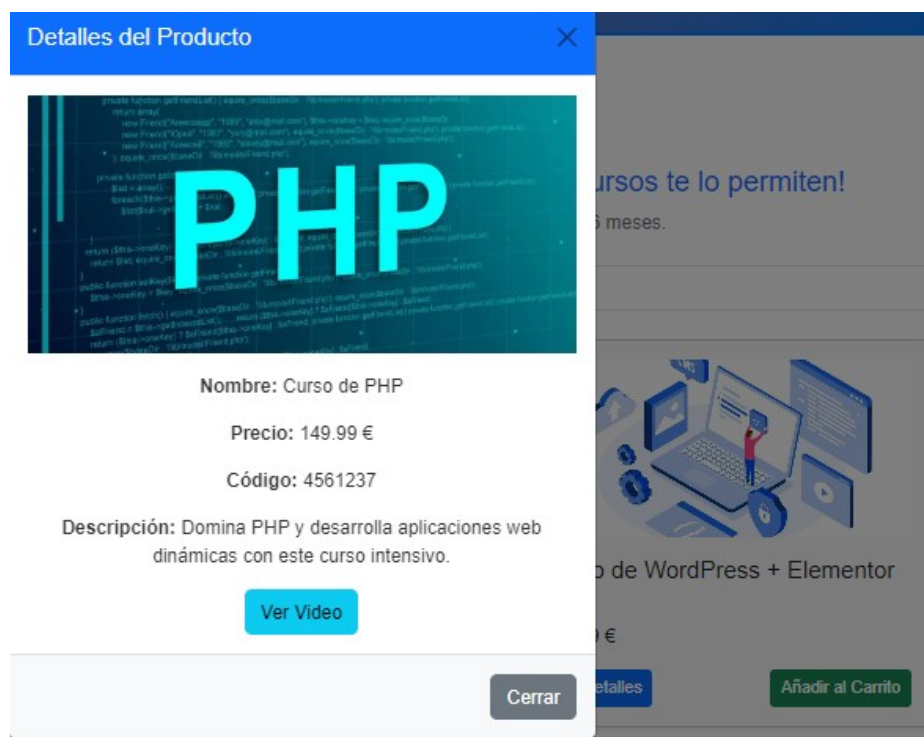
Detalles del Producto

PHP

Nombre: Curso de PHP

Precio: 149.99 €

Código: 4561237

Descripción: Domina PHP y desarrolla aplicaciones web dinámicas con este curso intensivo.

Ver Video

Cerrar

ursos te lo permiten!

6 meses.

o de WordPress + Elementor

9 €

etalles

Añadir al Carrito